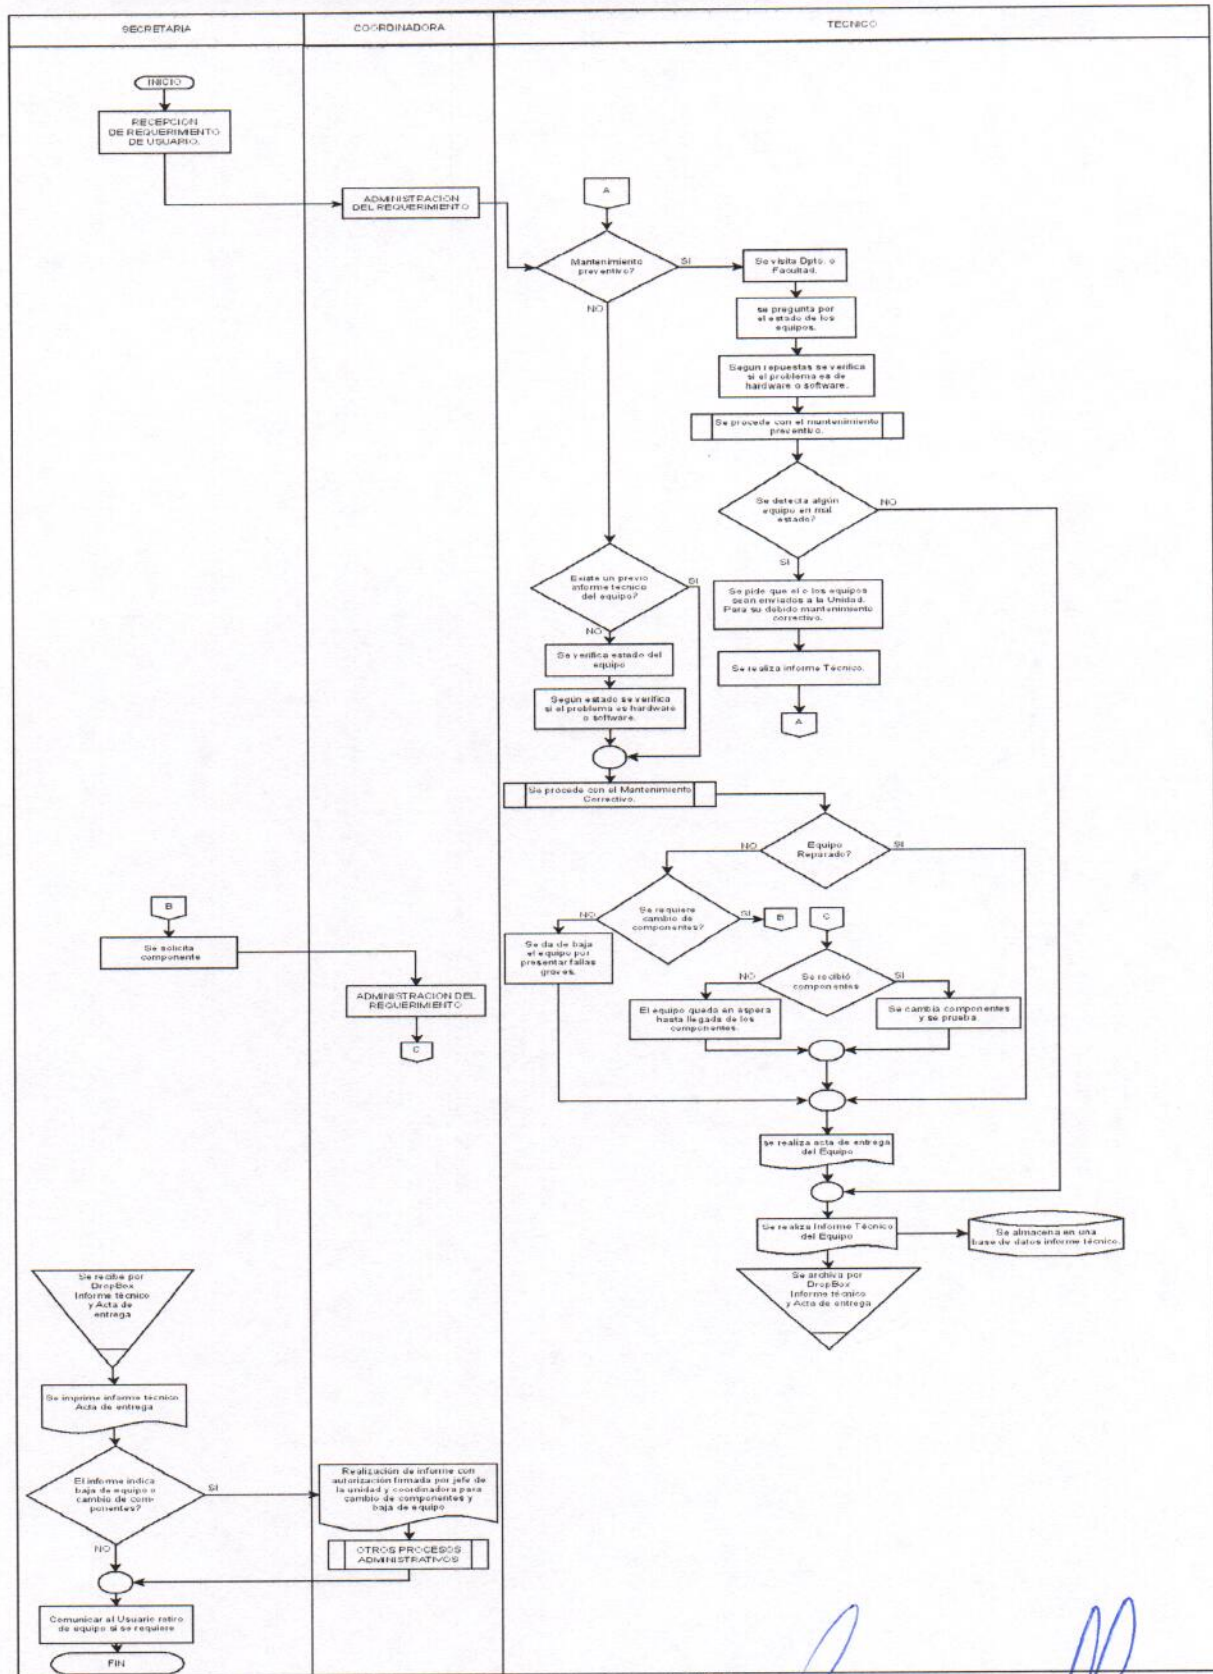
SECRETARIA

COORDINADORA

TECNICO

INICIO

RECEPCION DE REQUERIMIENTO DE USUARIO.

ADMINISTRACION DEL REQUERIMIENTO

A

Mantenimiento preventivo?

SI

NO

Se visita Dpto. o Facultad.

se pregunta por el estado de los equipos.

Segun repuestas se verifica si el problema es de hardware o software.

Se procede con el mantenimiento preventivo.

Se detecta algún equipo en mal estado?

NO

SI

Existe un previo informe tecnico del equipo?

SI

NO

Se pide que el o los equipos sean enviados a la Unidad. Para su debido mantenimiento correctivo.

Se realiza informe Técnico.

A

Se verifica estado del equipo

Según estado se verifica si el problema es hardware o software.

Se procede con el Mantenimiento Correctivo.

Equipo Reparado?

NO

SI

Se requiere cambio de componentes?

NO

SI

B

C

B

Se solicita componente

Se da de baja el equipo por presentar fallas graves.

Se recibió componentes

NO

SI

ADMINISTRACION DEL REQUERIMIENTO

C

El equipo quedo en espera hasta llegada de los componentes.

Se cambia componentes y se prueba

se realiza acta de entrega del Equipo

Se realiza Informe Técnico del Equipo

Se almacena en una base de datos informe técnico.

Se archiva por DropBox Informe técnico y Acta de entrega

Se recibe por DropBox Informe técnico y Acta de entrega

Se imprime informe técnico Acta de entrega

El informe indica baja de equipo o cambio de componentes?

SI

NO

Realización de informe con autorización firmada por jefe de la unidad y coordinadora para cambio de componentes y baja de equipo

OTROS PROCESOS ADMINISTRATIVOS

Comunicar al Usuario retiro de equipo si se requiere

FIN